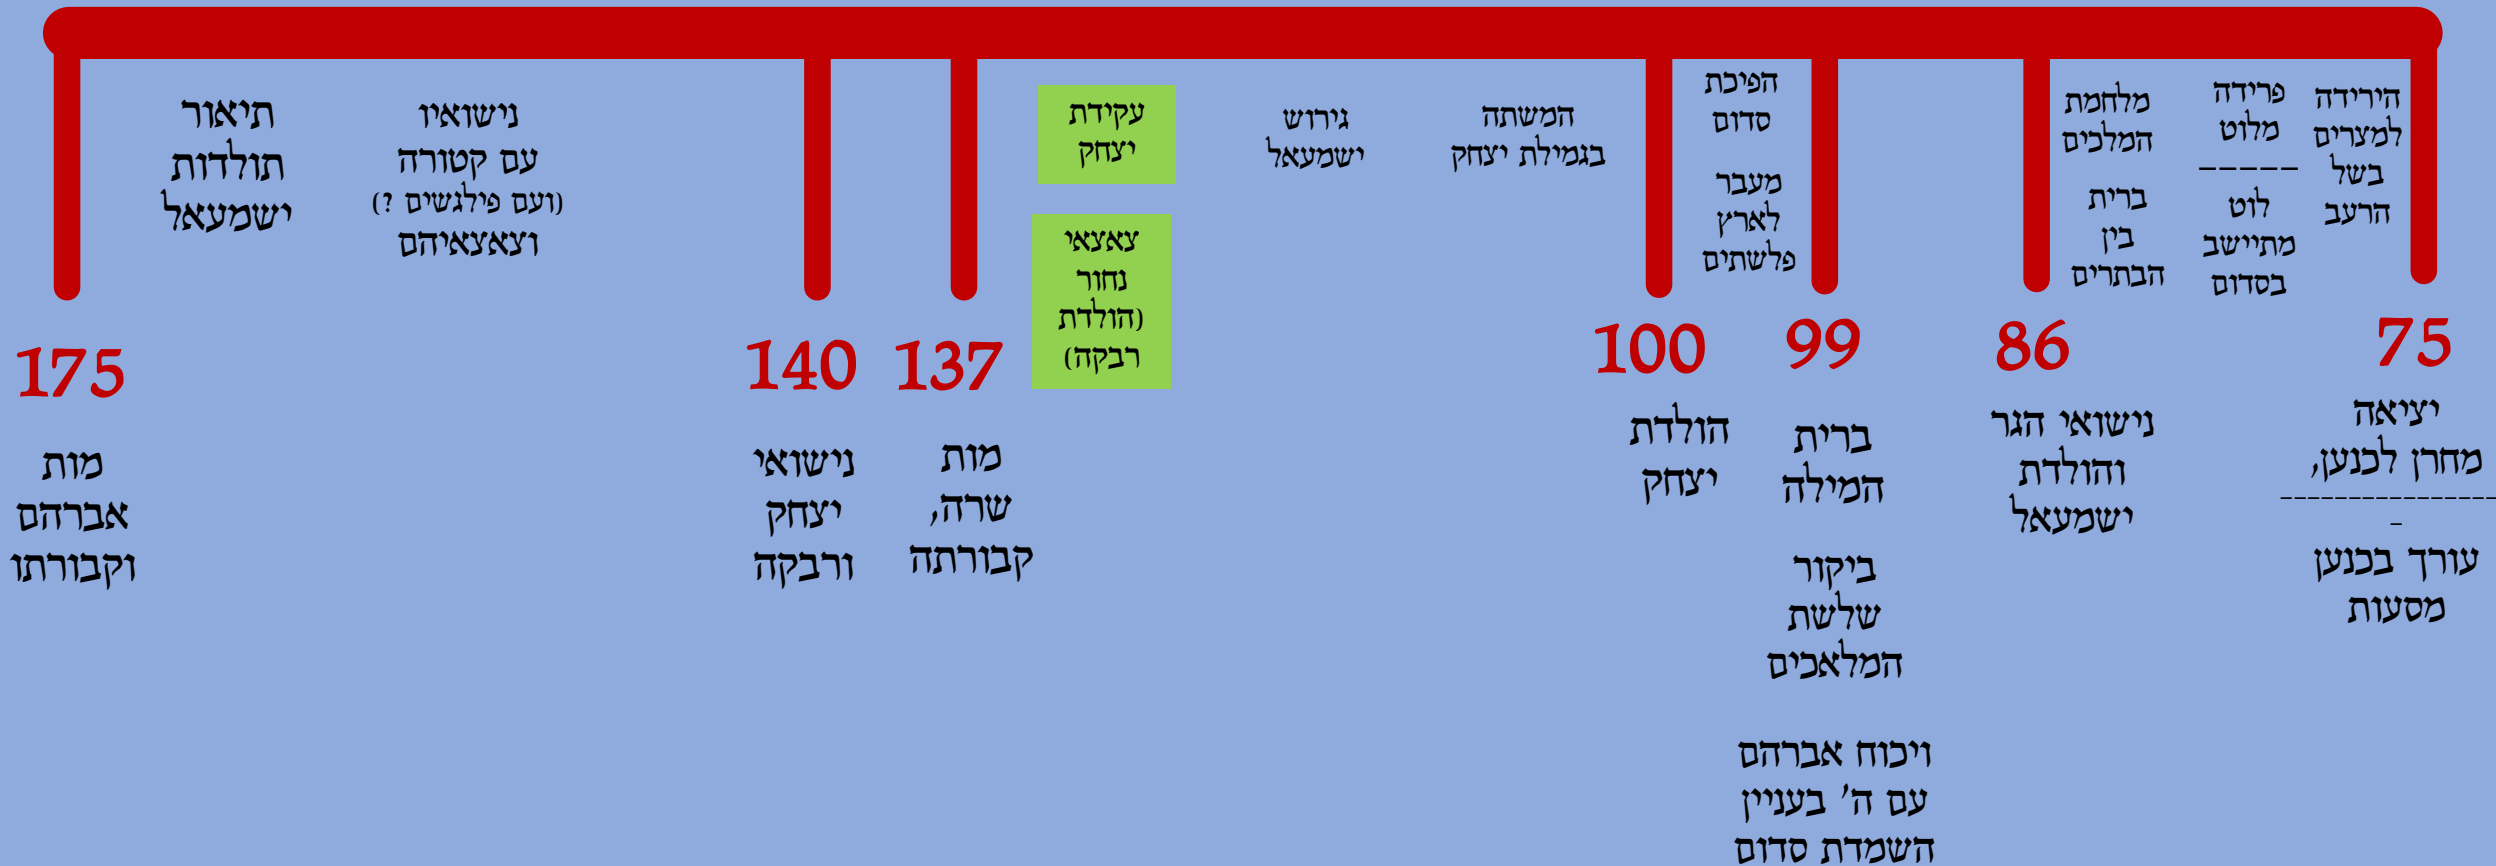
75
יציאה מחרן לכנען,
עורך בכנען מסעות

הירידה למצרים בשל הרעב

פרידה מלוט
לוט מתיישב בסדום

מלחמת המלכים
ברית בין הבתרים

86
נישואי הגר והולדת ישמעאל

99
ברית המילה
ביקור שלשת המלאכים
ויכוח אברהם עם ה' בעניין השמדת סדום

הפיכת סדום
מעבר לארץ פלשתים

100
הולדת יצחק

המשתה בגמילת יצחק

גירוש ישמעאל

עקידת יצחק

צאצאי נחור (הולדת רבקה)

137
מות שרה, קבורתה

140
נישואי יצחק ורבקה

נישואיו עם קטורה (ועם פילגשים ?) וצאצאיהם

תיאור תולדות ישמעאל

175
מות אברהם וקבורתו